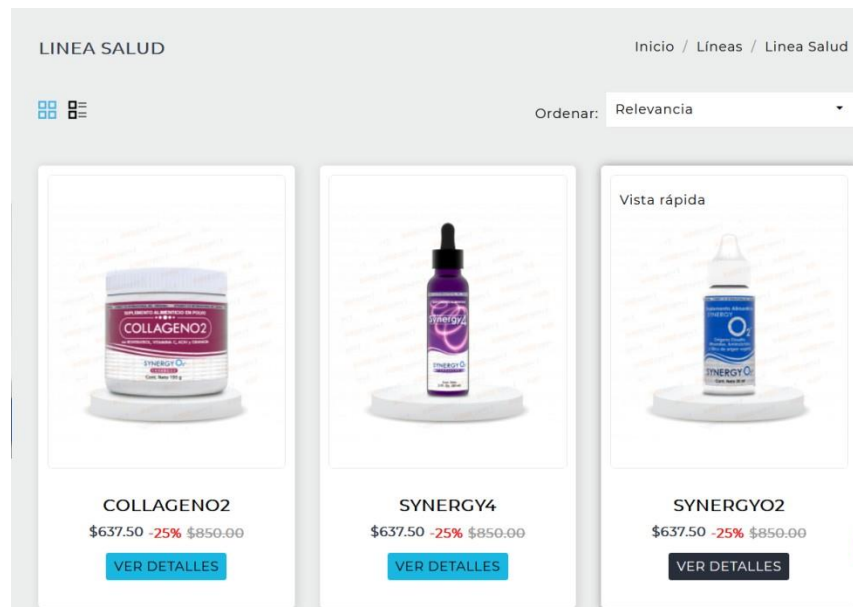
LINEA SALUD

Inicio / Líneas / Linea Salud

Ordenar: Relevancia

SUPLEMENTO ALIMENTICIO EN POLVO
COLLAGENO2
SYNERGY O2

COLLAGENO2
$637.50 -25% $850.00
VER DETALLES

Synergy4
SYNERGY4

SYNERGY4
$637.50 -25% $850.00
VER DETALLES

Vista rápida

O2
SYNERGY O2

SYNERGYO2
$637.50 -25% $850.00
VER DETALLES